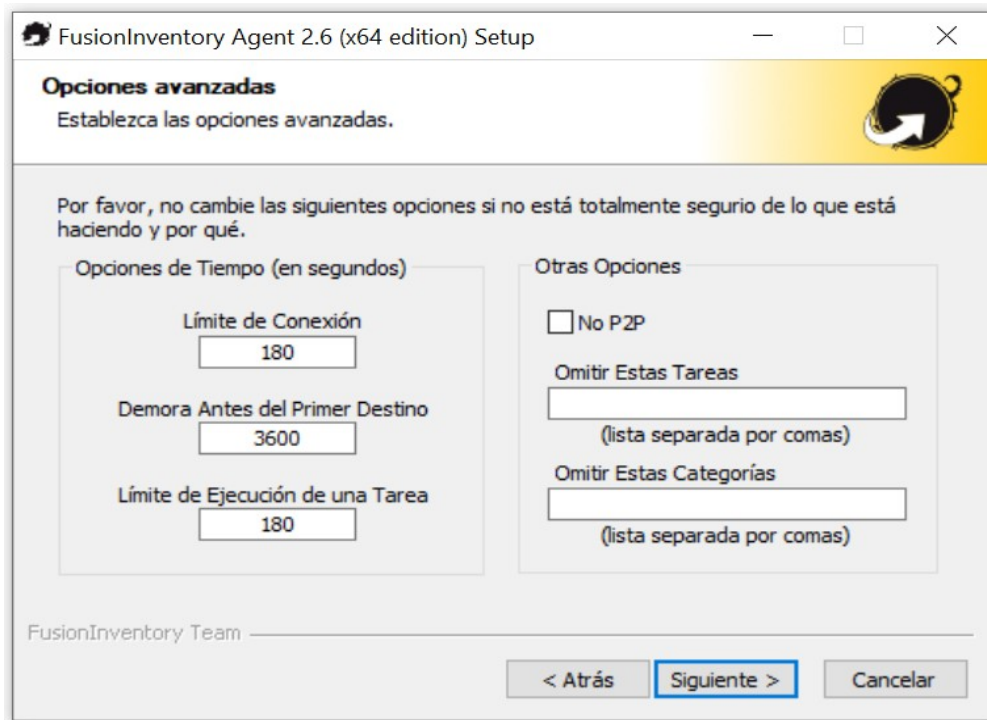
FusionInventory Agent 2.6 (x64 edition) Setup

Opciones avanzadas
Establezca las opciones avanzadas.

Por favor, no cambie las siguientes opciones si no está totalmente segurio de lo que está haciendo y por qué.

Opciones de Tiempo (en segundos)

Límite de Conexión
180

Demora Antes del Primer Destino
3600

Límite de Ejecución de una Tarea
180

Otras Opciones

No P2P

Omitir Estas Tareas

(lista separada por comas)

Omitir Estas Categorías

(lista separada por comas)

FusionInventory Team

< Atrás
Siguiente >
Cancelar